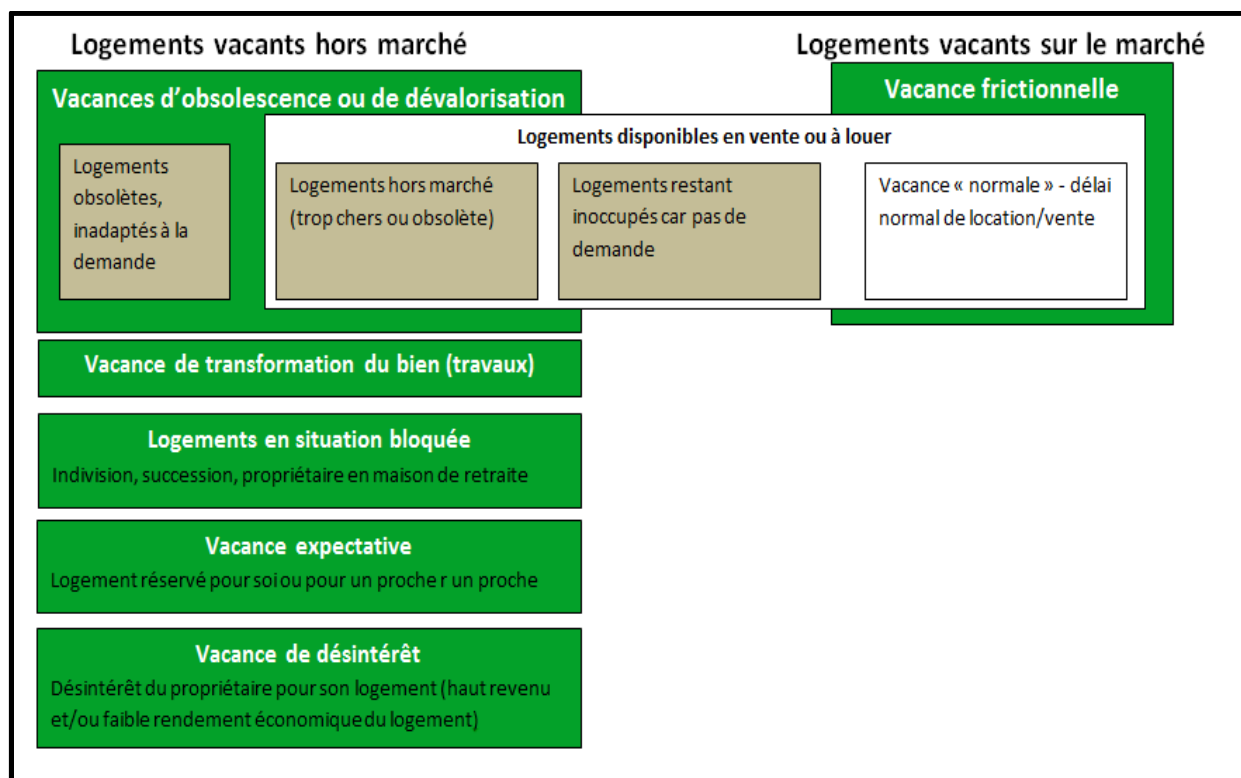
Logements vacants hors marché

Logements vacants sur le marché

Vacances d'obsolescence ou de dévalorisation

Vacance frictionnelle

Logements disponibles en vente ou à louer

Logements obsolètes, inadaptés à la demande

Logements hors marché (trop chers ou obsolète)

Logements restant inoccupés car pas de demande

Vacance « normale » - délai normal de location/vente

Vacance de transformation du bien (travaux)

Logements en situation bloquée

Indivision, succession, propriétaire en maison de retraite

Vacance expectative

Logement réservé pour soi ou pour un proche r un proche

Vacance de désintérêt

Désintérêt du propriétaire pour son logement (haut revenu et/ou faible rendement économique du logement)